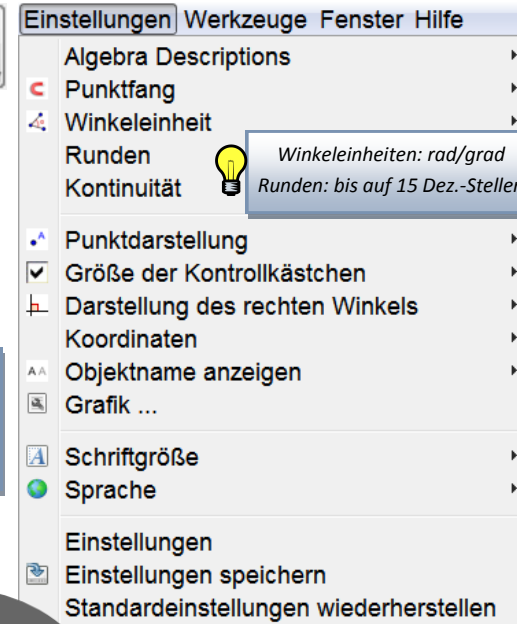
Einstellungen Werkzeuge Fenster Hilfe

Algebra Descriptions
Punktfang
Winkeleinheit
Runden
Kontinuität

Winkeleinheiten: rad/grad
Runden: bis auf 15 Dez.-Stellen

Punktdarstellung
Größe der Kontrollkästchen
Darstellung des rechten Winkels
Koordinaten
Objektname anzeigen
Grafik ...

Schriftgröße
Sprache

Einstellungen
Einstellungen speichern
Standardeinstellungen wiederherstellen